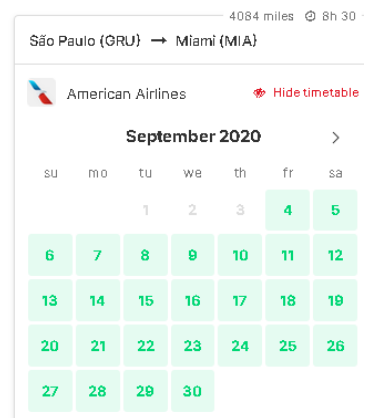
4084 miles 8h 30

São Paulo (GRU) → Miami (MIA)

American Airlines

Hide timetable

September 2020

| su | mo | tu | we | th | fr | sa |
|---|---|---|---|---|---|---|
| | | 1 | 2 | 3 | 4 | 5 |
| 6 | 7 | 8 | 9 | 10 | 11 | 12 |
| 13 | 14 | 15 | 16 | 17 | 18 | 19 |
| 20 | 21 | 22 | 23 | 24 | 25 | 26 |
| 27 | 28 | 29 | 30 | | | |